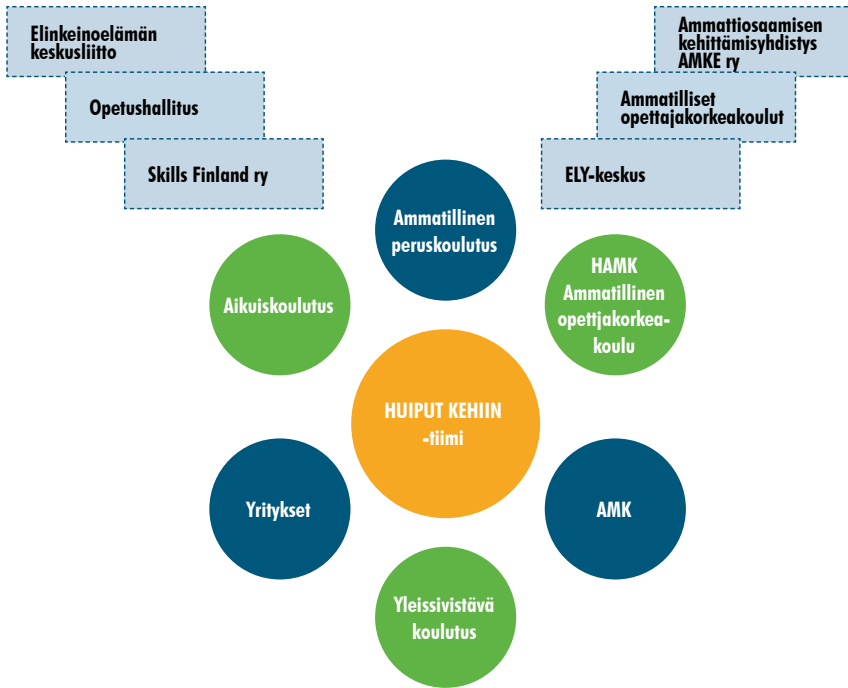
Elinkeinoelämän keskusliitto

Opetushallitus

Skills Finland ry

Ammattiosaamisen kehittämisyhdistys AMKE ry

Ammatilliset opettajakorkeakoulut

ELY-keskus

Ammatillinen peruskoulutus

Aikuiskoulutus

HAMK Ammatillinen opettjakorkeakoulu

HUIPUT KEHIIN -tiimi

Yritykset

AMK

Yleissivistävä koulutus